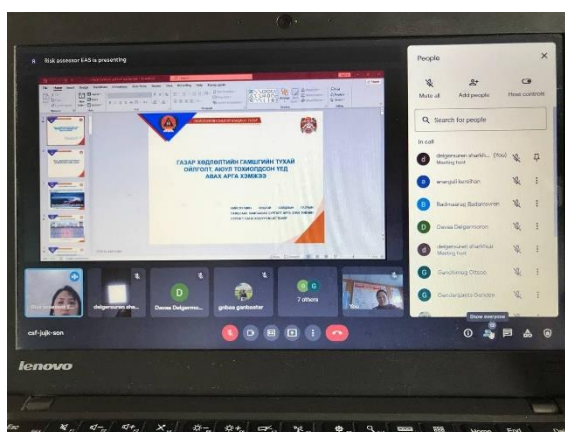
R Risk assessor EAS is presenting

ГАЗАР ХӨДЛӨЛТИЙН ГАМШГИЙН ТУХАЙ ОЙЛГОЛТ, АЮУЛ ТОХИОЛДСОН ҮЕД АВАХ АРГА ХЭМЖЭЭ

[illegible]

People

Mute all
Add people
Host controls

Search for people

In call

delgersuren sharkh... (You) Meeting host
enerjargal.kentiihan
Badmaarag Badamsuren
Dawaa Delgermoron
delgersuren sharkhuu Meeting host
Ganchimeg Otgoo
Gandarigasto Gundsin

delgersuren sha...
Dawaa Delgerm...
gnbaa ganbaatar
7 others

csf-jujk-son

Show everyone

lenovo